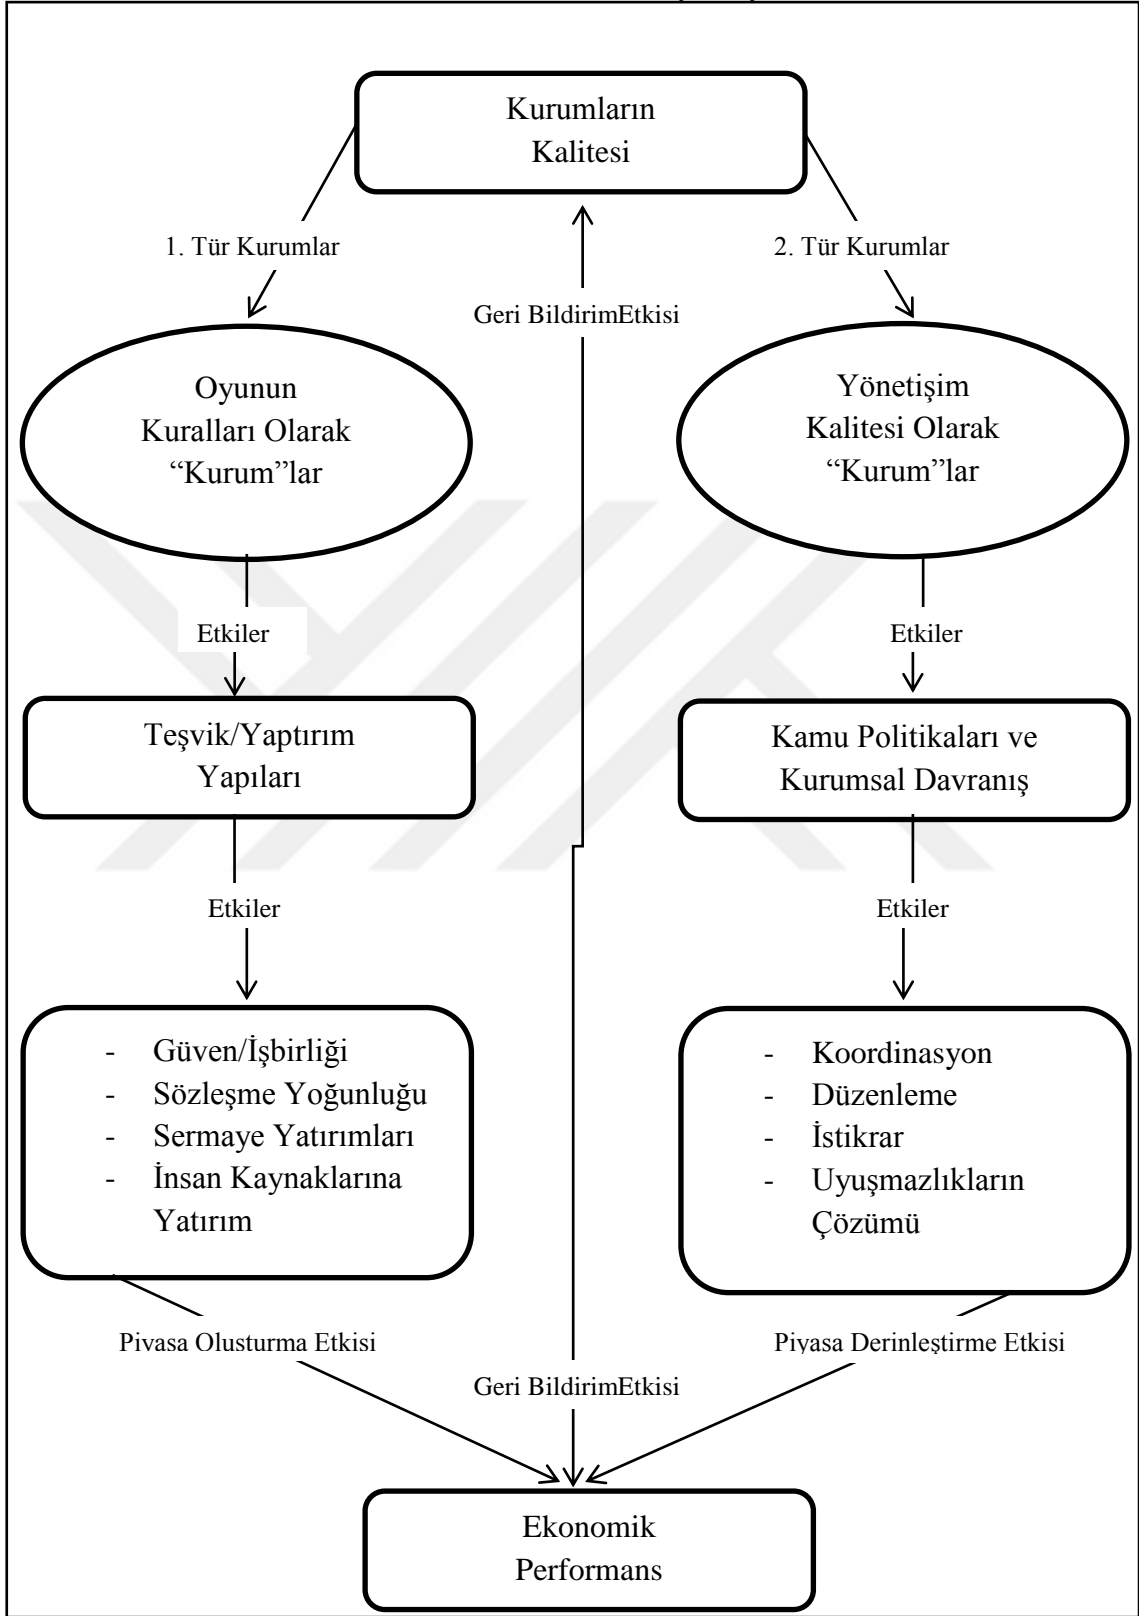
Kurumların Kalitesi

1. Tür Kurumlar

2. Tür Kurumlar

Geri BildirimEtkisi

Oyunun Kuralları Olarak "Kurum"lar

Yönetişim Kalitesi Olarak "Kurum"lar

Etkiler

Etkiler

Teşvik/Yaptırım Yapıları

Kamu Politikaları ve Kurumsal Davranış

Etkiler

Etkiler

- Güven/İşbirliği
- Sözleşme Yoğunluğu
- Sermaye Yatırımları
- İnsan Kaynaklarına Yatırım

- Koordinasyon
- Düzenleme
- İstikrar
- Uyuşmazlıkların Çözümü

Pivasa Olusturma Etkisi

Piyasa Derinleştirme Etkisi

Geri BildirimEtkisi

Ekonomik Performans